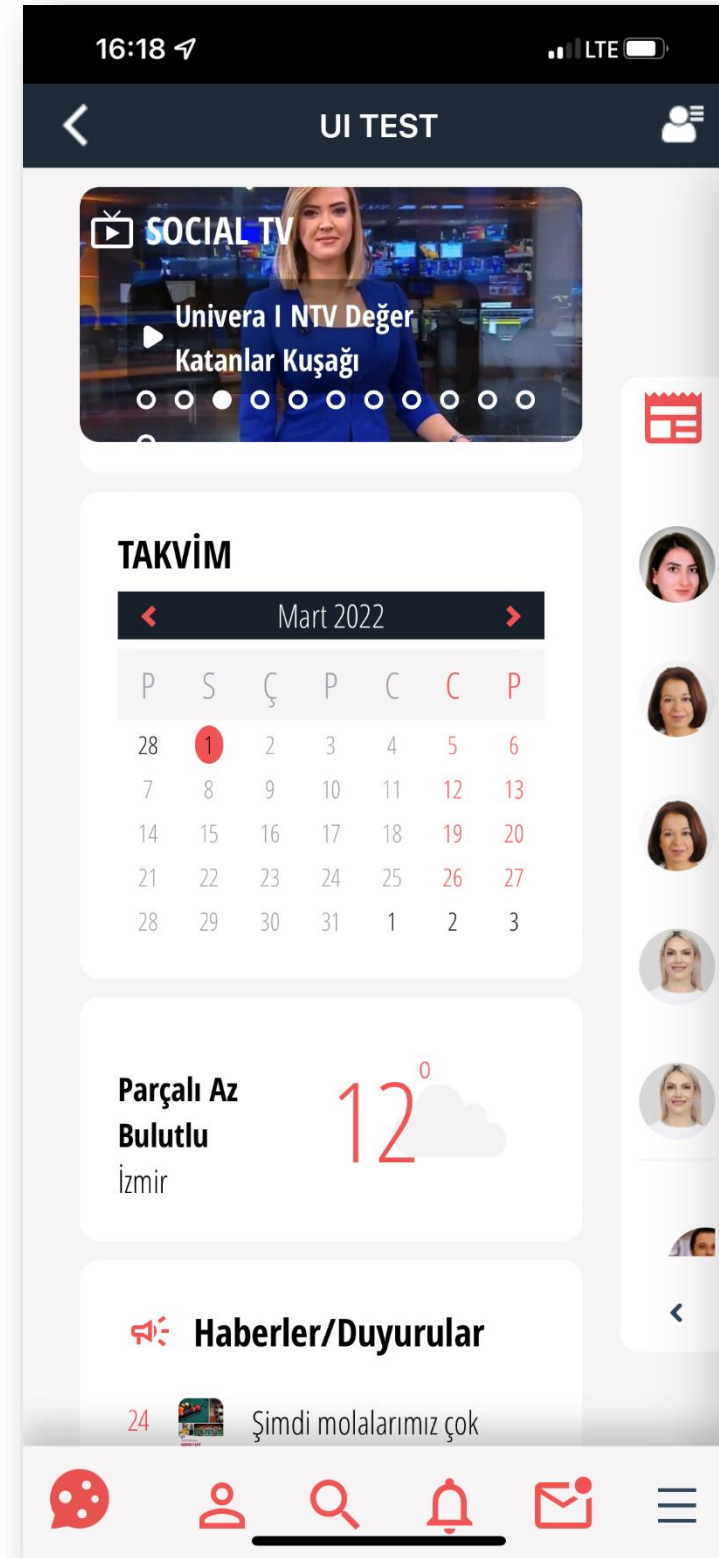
16:18

LTE

UI TEST

SOCIAL TV

Univera I NTV Değer Katanlar Kuşağı

TAKVİM

Mart 2022

| P | S | Ç | P | C | C | P |
|---|---|---|---|---|---|---|
| 28 | 1 | 2 | 3 | 4 | 5 | 6 |
| 7 | 8 | 9 | 10 | 11 | 12 | 13 |
| 14 | 15 | 16 | 17 | 18 | 19 | 20 |
| 21 | 22 | 23 | 24 | 25 | 26 | 27 |
| 28 | 29 | 30 | 31 | 1 | 2 | 3 |

Parçalı Az Bulutlu
İzmir

$12^0$

Haberler/Duyurular

24 Şimdi molalarımız çok